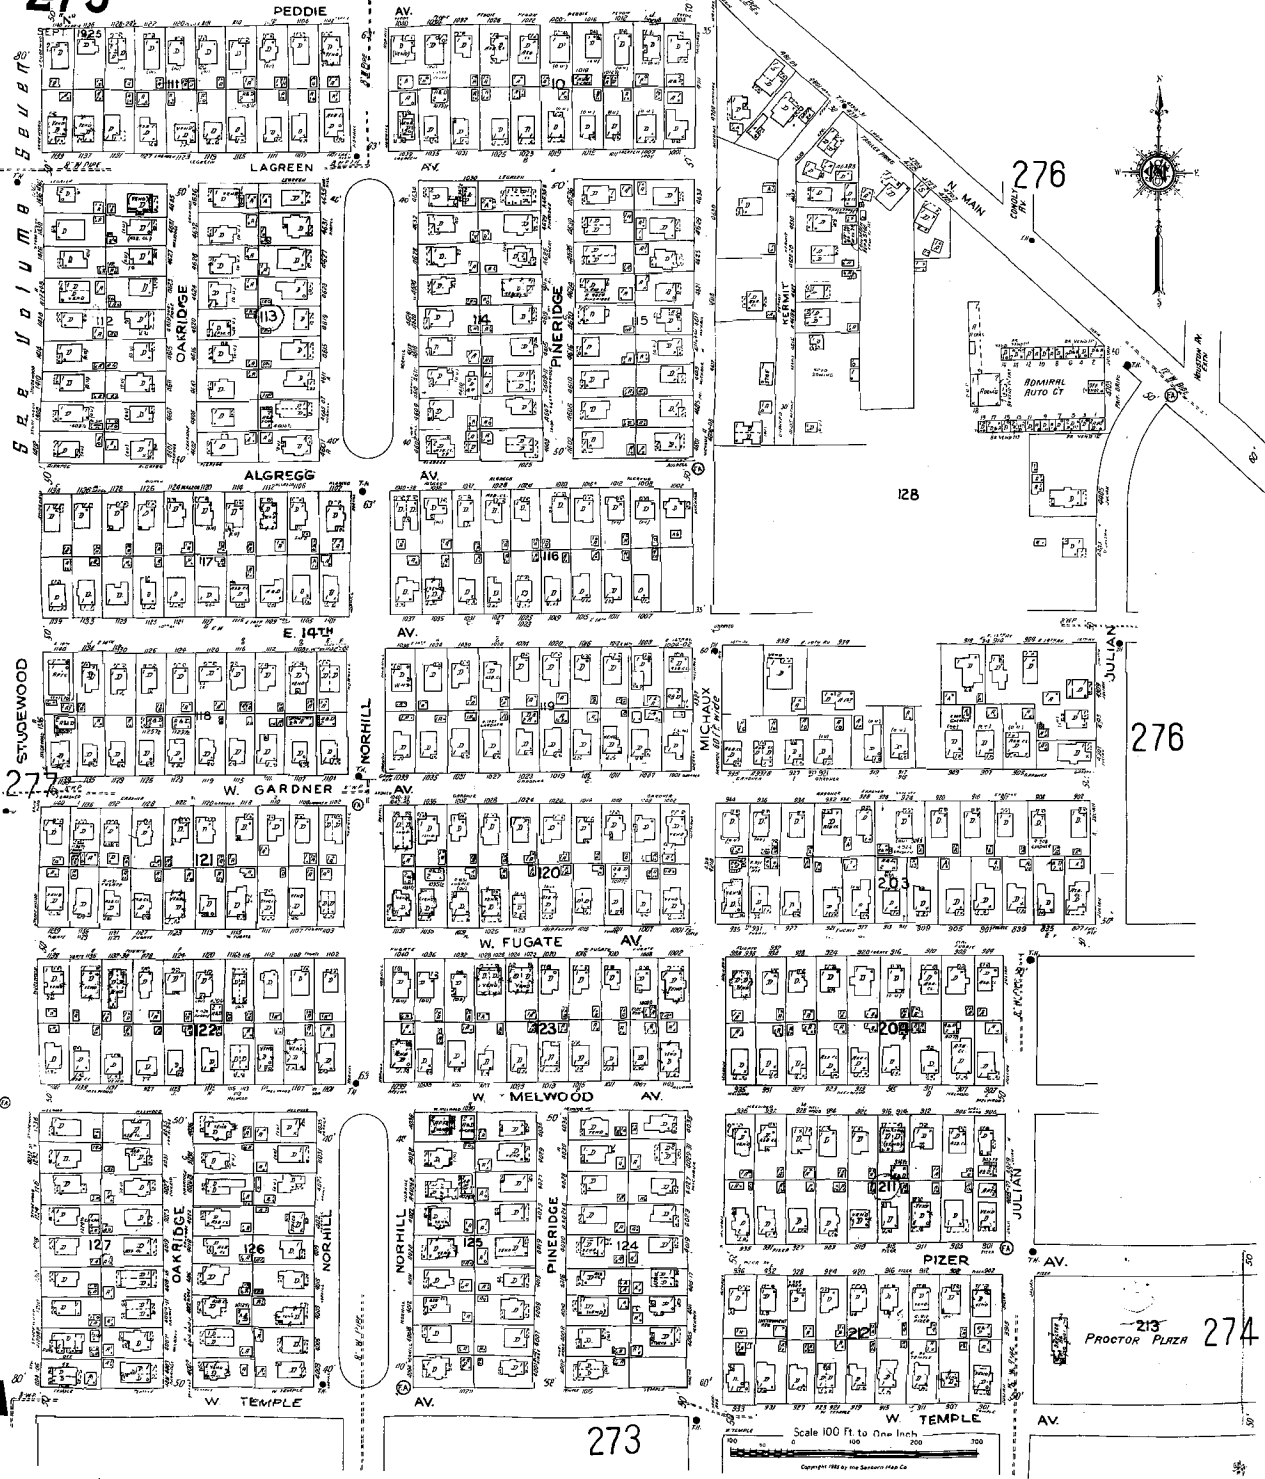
275

SEPT. 1925

PEDDIE AV.

LAGREEN AV.

SEE VOLUME

276

N. MAIN

CONOLY AV.

HOUSTON AV.

OAKRIDGE

113

112

114

PINERIDGE

115

KERMIT

ADMIRAL AUTO CT

ALGREGG AV.

128

117

116

E. 14TH AV.

STUDEWOOD

NORHILL

118

119

MICHAUX

JULIAN

276

277

W. GARDNER AV.

121

120

203

W. FUGATE AV.

122

123

204

W. MELWOOD AV.

127

OAKRIDGE

126

NORHILL

NORHILL

125

PINERIDGE

124

211

JULIAN

PIZER AV.

212

213

PROCTOR PLAZA

274

W TEMPLE AV.

W. TEMPLE AV.

273

Scale 100 Ft. to One Inch

100 50 0 100 200 300

Copyright 1925 by the Sanborn Map Co.